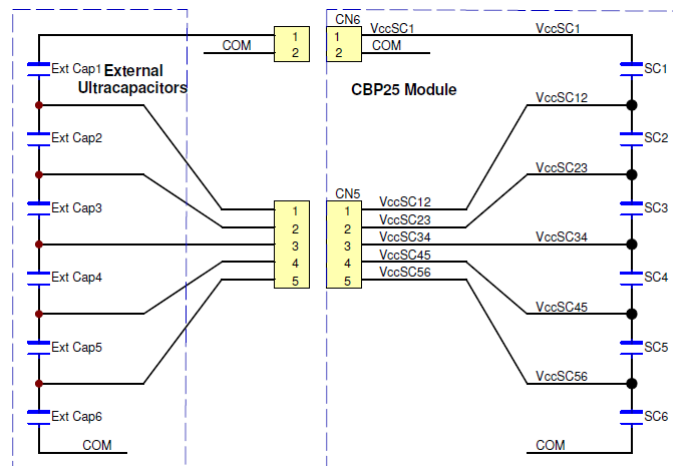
Ext Cap1
External Ultracapacitors
Ext Cap2
Ext Cap3
Ext Cap4
Ext Cap5
Ext Cap6
COM
COM
1
2
1
2
3
4
5
CN6
1
2
VccSC1
COM
CN5
1
2
3
4
5
VccSC12
VccSC23
VccSC34
VccSC45
VccSC56
CBP25 Module
VccSC1
SC1
VccSC12
SC2
VccSC23
SC3
VccSC34
SC4
VccSC45
SC5
VccSC56
SC6
COM